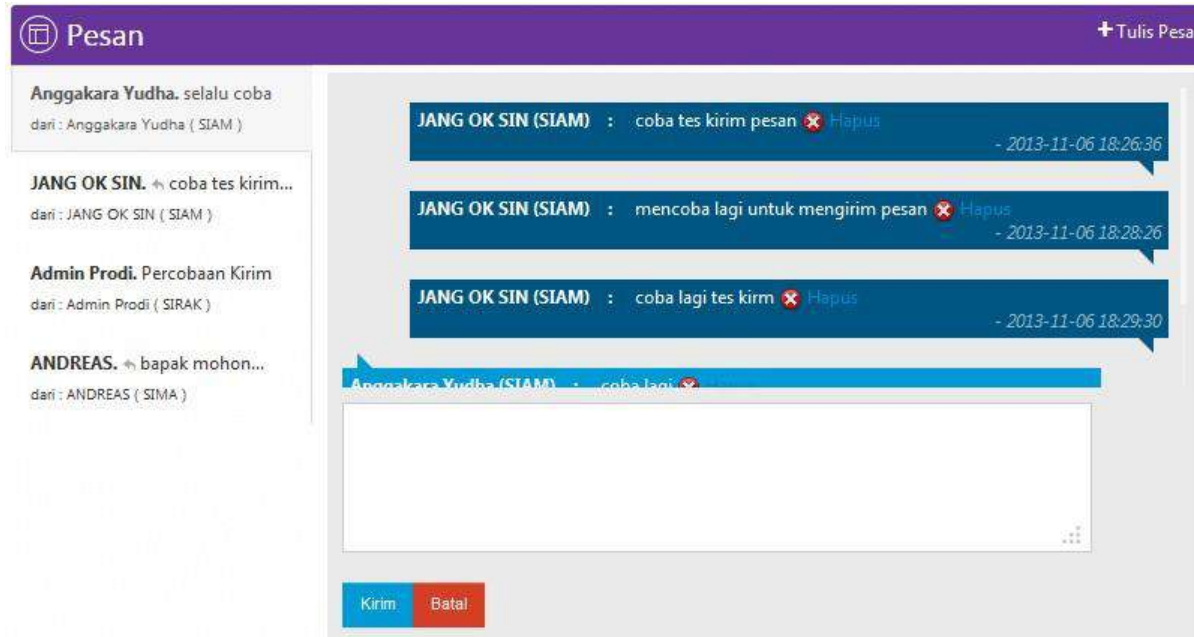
Pesan

+ Tulis Pesa

Anggakara Yudha. selalu coba
dari : Anggakara Yudha ( SIAM )

JANG OK SIN. coba tes kirim...
dari : JANG OK SIN ( SIAM )

Admin Prodi. Percobaan Kirim
dari : Admin Prodi ( SIRAK )

ANDREAS. bapak mohon...
dari : ANDREAS ( SIMA )

JANG OK SIN (SIAM) : coba tes kirim pesan Hapus
- 2013-11-06 18:26:36

JANG OK SIN (SIAM) : mencoba lagi untuk mengirim pesan Hapus
- 2013-11-06 18:28:26

JANG OK SIN (SIAM) : coba lagi tes kirm Hapus
- 2013-11-06 18:29:30

Anggakara Yudha (SIAM) : coba lagi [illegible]

Kirim Batal